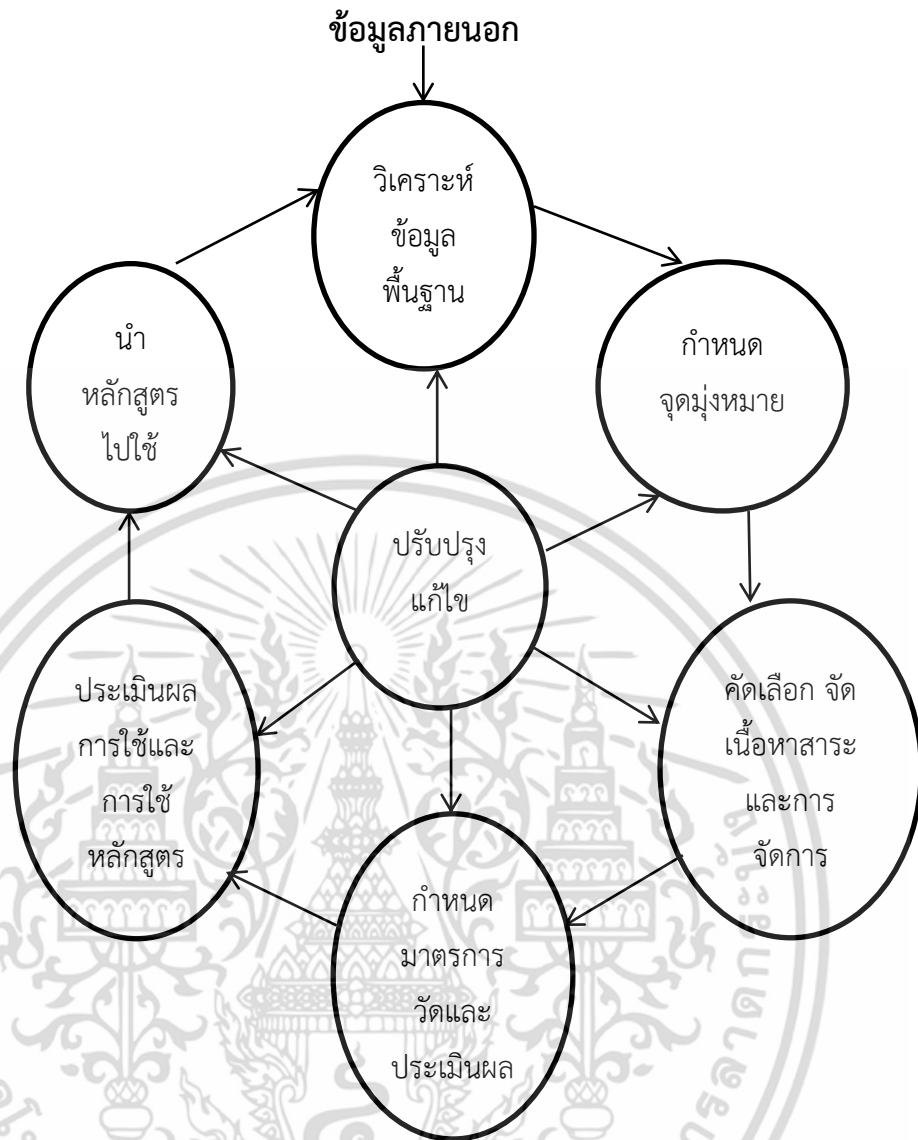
ข้อมูลภายนอก

วิเคราะห์
ข้อมูล
พื้นฐาน

กำหนด
จุดมุ่งหมาย

คัดเลือก จัด
เนื้อหาสาระ
และการ
จัดการ

กำหนด
มาตรการ
วัดและ
ประเมินผล

ประเมินผล
การใช้และ
การใช้
หลักสูตร

นำ
หลักสูตร
ไปใช้

ปรับปรุง
แก้ไข